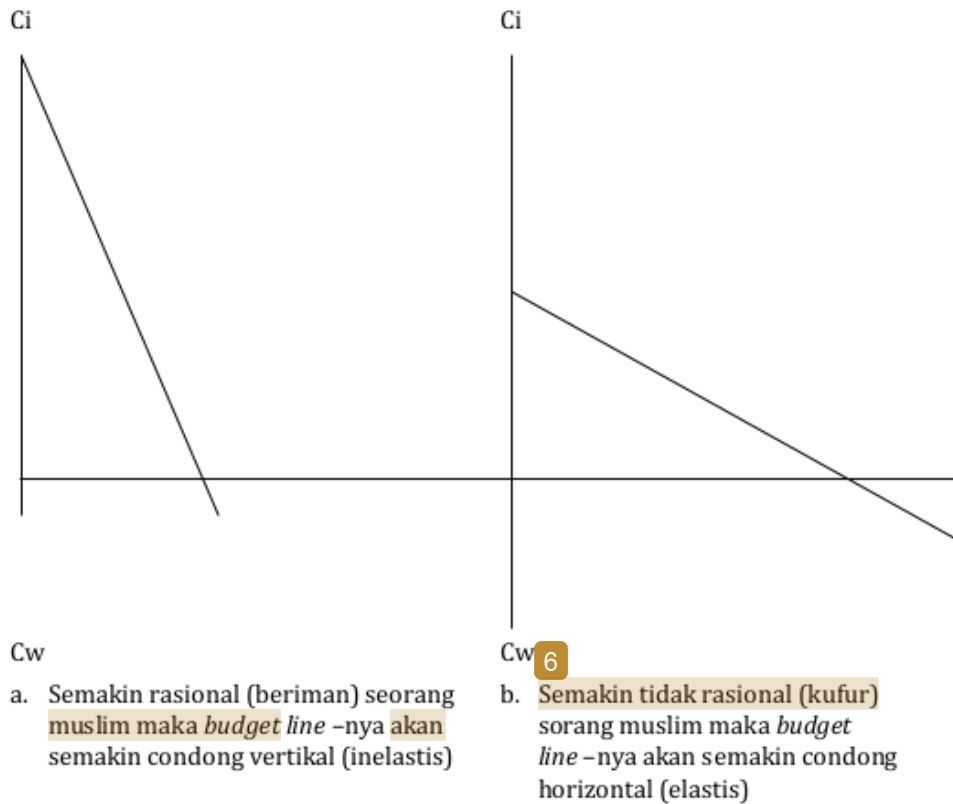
Ci

Ci

Cw

Cw 6

a. Semakin rasional (beriman) seorang muslim maka *budget line* –nya akan semakin condong vertikal (inelastis)

b. Semakin tidak rasional (kufur) sorang muslim maka *budget line* –nya akan semakin condong horizontal (elastis)